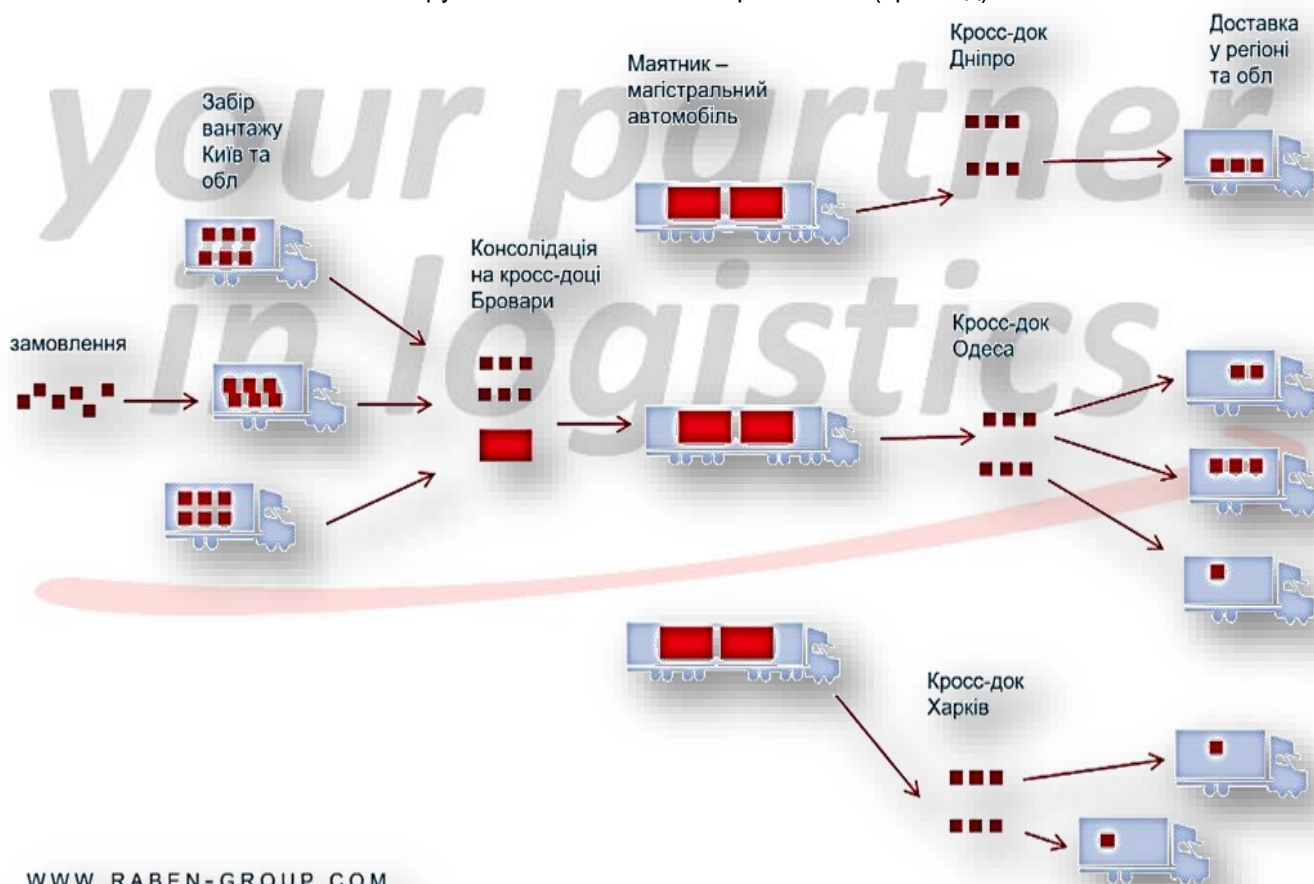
your partner in logistics

Забір вантажу Київ та обл

Маятник – магістральний автомобіль

Кросс-док Дніпро

Доставка у регіоні та обл

Консолідація на кросс-доці Бровари

замовлення

Кросс-док Одеса

Кросс-док Харків

WWW.RABEN-GROUP.COM